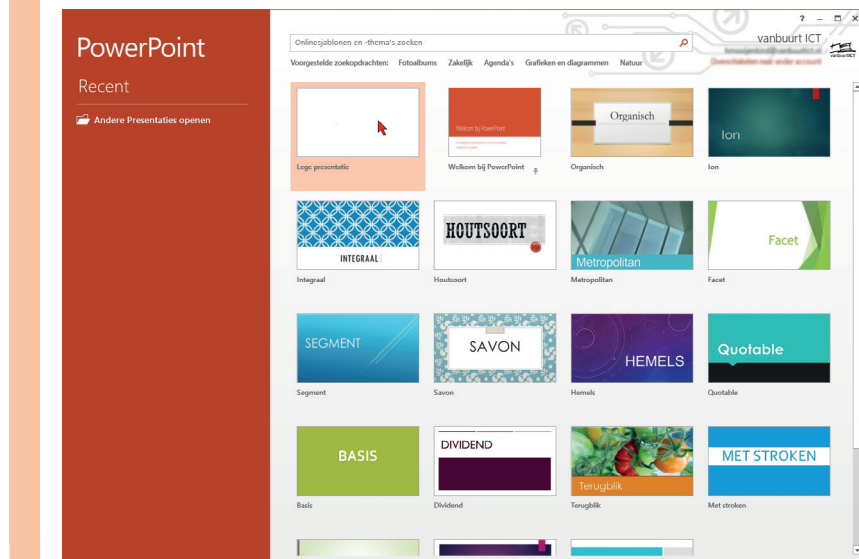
PowerPoint

Recent

Andere Presentaties openen

Onlinesjablonen en -thema's zoeken

Voorgestelde zoekopdrachten: Fotoalbums Zakelijk Agenda's Grafieken en diagrammen Natuur

? – ☐ ×

vanbuurt ICT
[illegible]
Overschakelen naar ander account

vanbuurtICT

Lege presentatie

Welkom bij PowerPoint

Welkom bij PowerPoint

Organisch

Organisch

Ion

Ion

INTEGRAAL

Integraal

HOUTSOORT

Houtsoort

Metropolitan

Metropolitan

Facet

Facet

SEGMENT

Segment

SAVON

Savon

HEMELS

Hemels

Quotable

Quotable

BASIS

Basis

DIVIDEND

Dividend

Terugblik

Terugblik

MET STROKEN

Met stroken